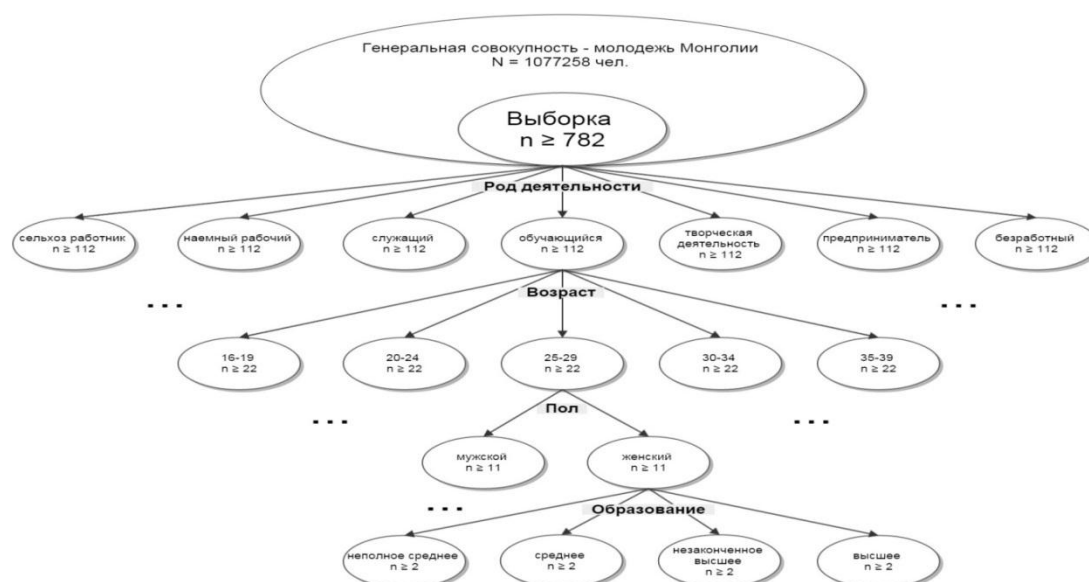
Генеральная совокупность - молодежь Монголии
N = 1077258 чел.

Выборка
$n \geq 782$

Род деятельности

сельхоз работник $n \geq 112$

наемный рабочий $n \geq 112$

служащий $n \geq 112$

обучающийся $n \geq 112$

творческая деятельность $n \geq 112$

предприниматель $n \geq 112$

безработный $n \geq 112$

. . .

. . .

Возраст

16-19 $n \geq 22$

20-24 $n \geq 22$

25-29 $n \geq 22$

30-34 $n \geq 22$

35-39 $n \geq 22$

. . .

. . .

Пол

мужской $n \geq 11$

женский $n \geq 11$

. . .

Образование

неполное среднее $n \geq 2$

среднее $n \geq 2$

незаконченное высшее $n \geq 2$

высшее $n \geq 2$